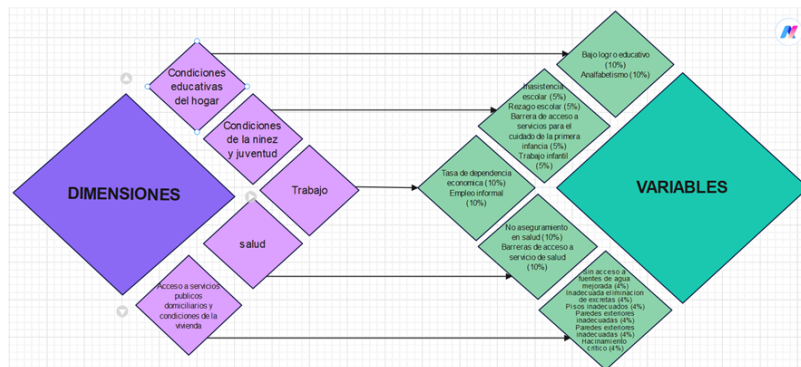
DIMENSIONES

Condiciones educativas del hogar

Condiciones de la niñez y juventud

Trabajo

salud

Acceso a servicios publicos domiciliarios y condiciones de la vivienda

Bajo logro educativo (10%)
Analfabetismo (10%)

Inasistencia escolar (5%)
Rezago escolar (5%)
Barrera de acceso a servicios para el cuidado de la primera infancia (5%)
Trabajo infantil (5%)

Tasa de dependencia economica (10%)
Empleo informal (10%)

No aseguramiento en salud (10%)
Barreras de acceso a servicio de salud (10%)

Sin acceso a fuentes de agua mejorada (4%)
Inadecuada eliminacion de excretas (4%)
Pisos inadecuados (4%)
Paredes exteriores inadecuadas (4%)
Paredes exteriores inadecuadas (4%)
Hacinamiento critico (4%)

VARIABLES